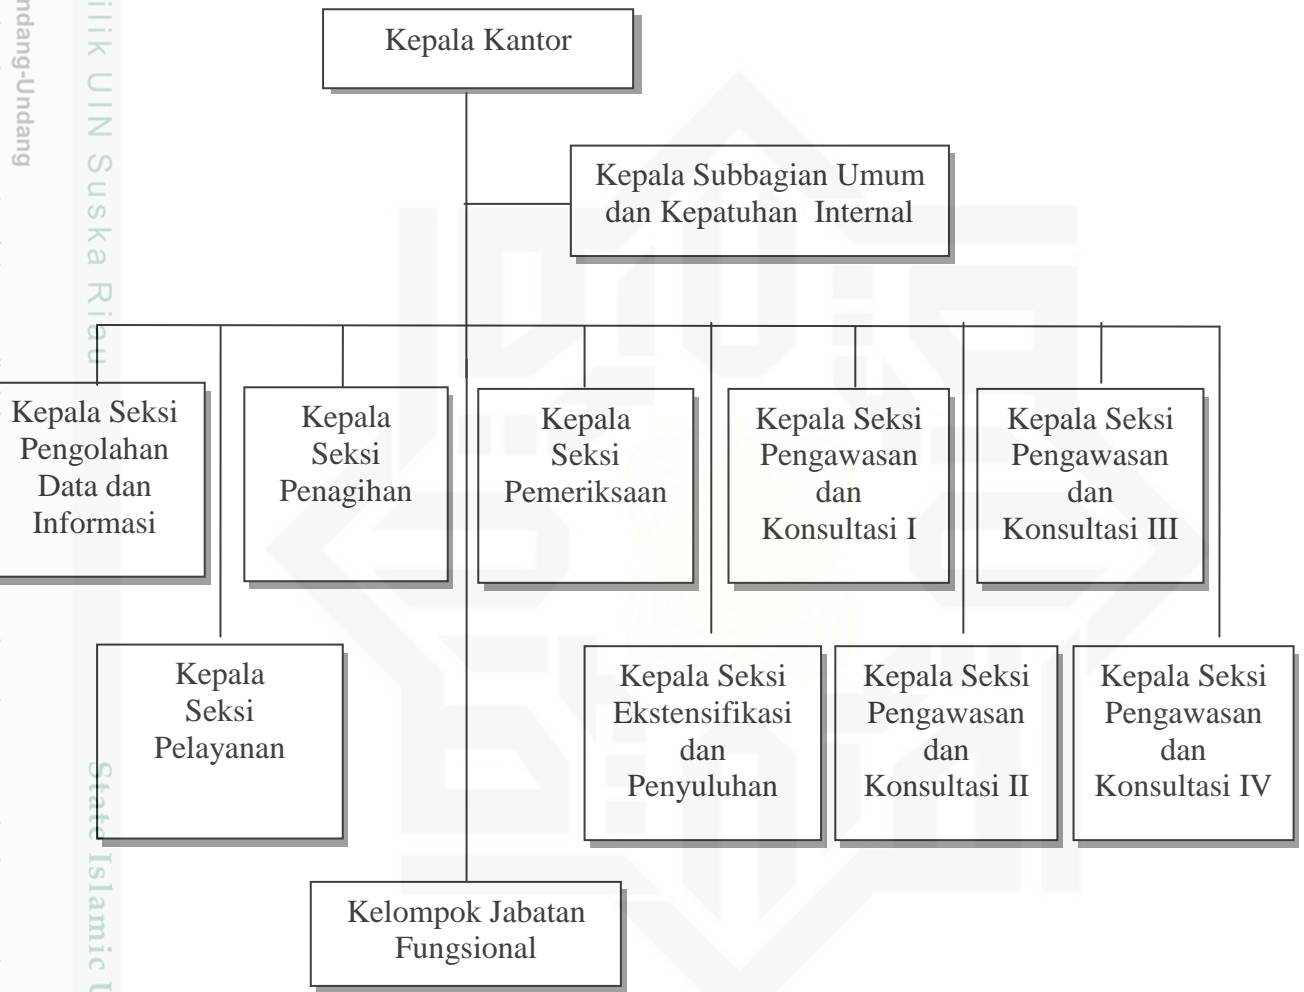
ndang-Undang

ilik UIN Suska Riau

State Islamic U

Kepala Kantor

Kepala Subbagian Umum dan Kepatuhan Internal

Kepala Seksi Pengolahan Data dan Informasi

Kepala Seksi Penagihan

Kepala Seksi Pemeriksaan

Kepala Seksi Pengawasan dan Konsultasi I

Kepala Seksi Pengawasan dan Konsultasi III

Kepala Seksi Pelayanan

Kepala Seksi Ekstensifikasi dan Penyuluhan

Kepala Seksi Pengawasan dan Konsultasi II

Kepala Seksi Pengawasan dan Konsultasi IV

Kelompok Jabatan Fungsional